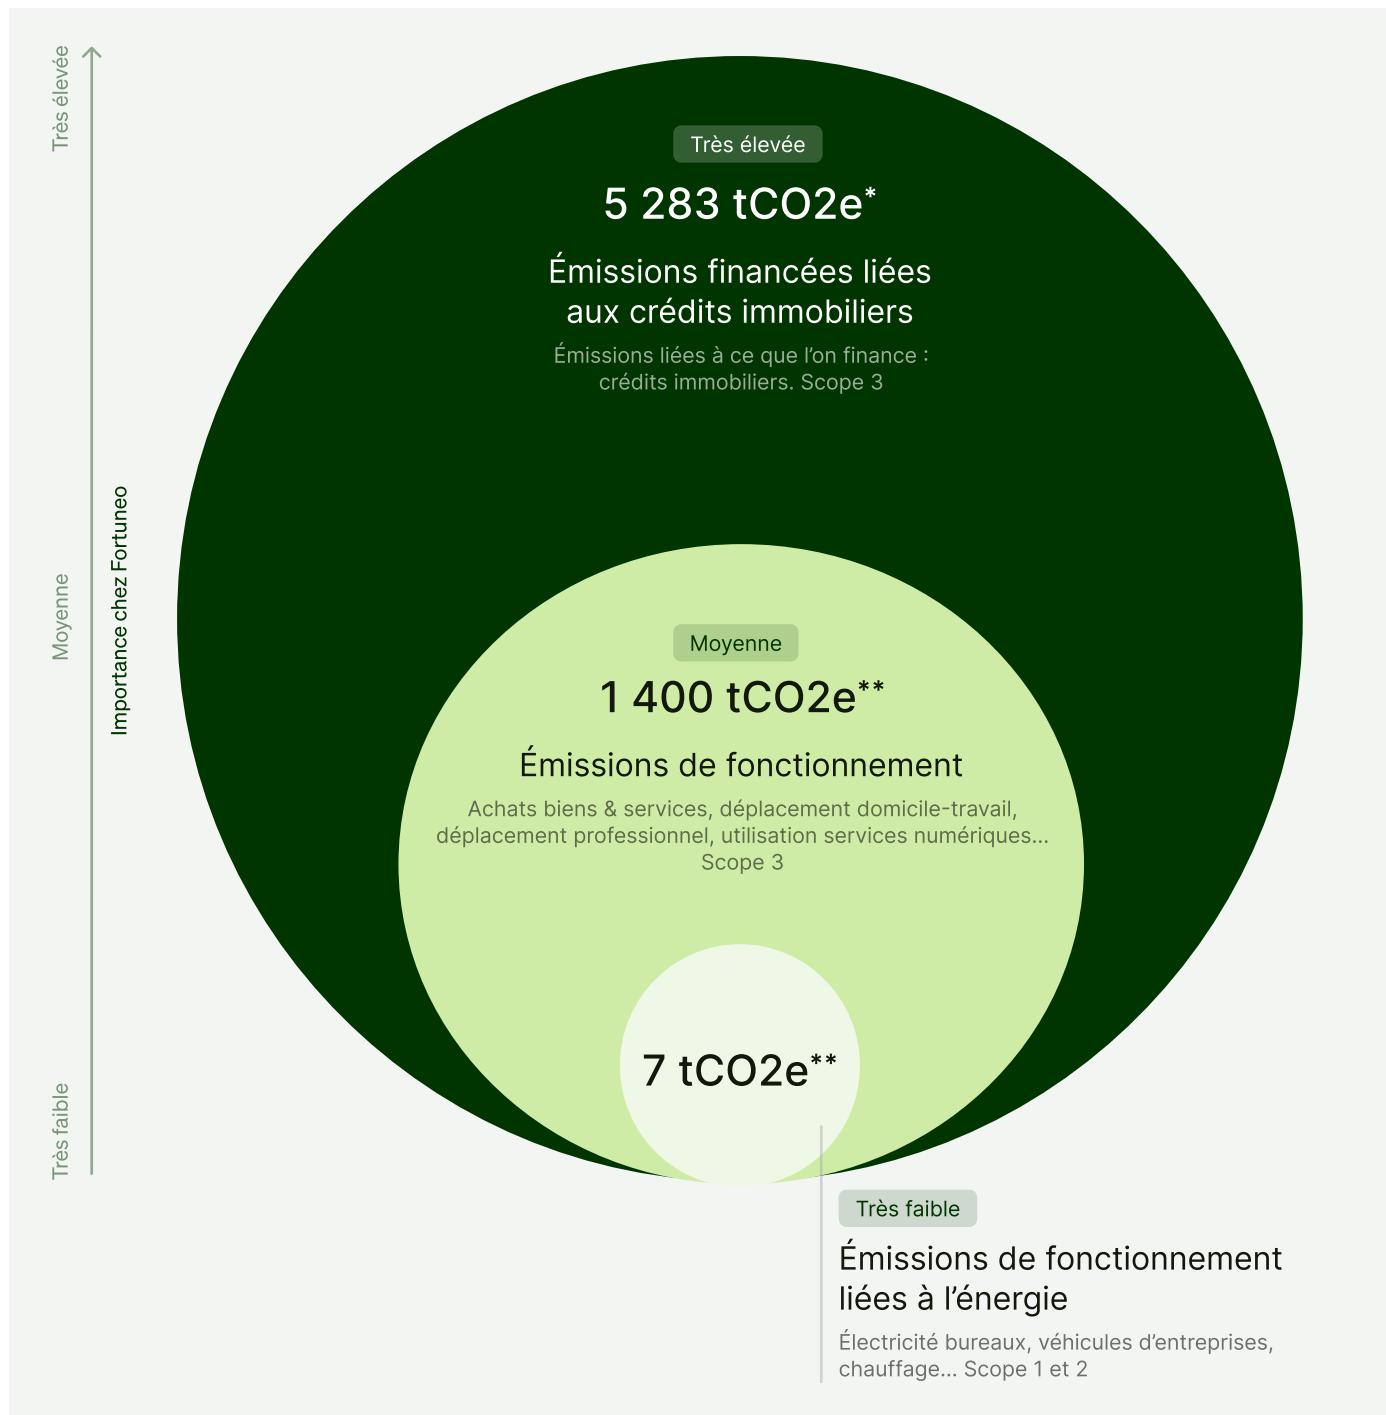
Très élevée

Moyenne

Très faible

Importance chez Fortuneo

Très élevée

5 283 tCO2e*

Émissions financées liées aux crédits immobiliers

Émissions liées à ce que l'on finance : crédits immobiliers. Scope 3

Moyenne

1 400 tCO2e**

Émissions de fonctionnement

Achats biens & services, déplacement domicile-travail, déplacement professionnel, utilisation services numériques... Scope 3

7 tCO2e**

Très faible

Émissions de fonctionnement liées à l'énergie

Électricité bureaux, véhicules d'entreprises, chauffage... Scope 1 et 2